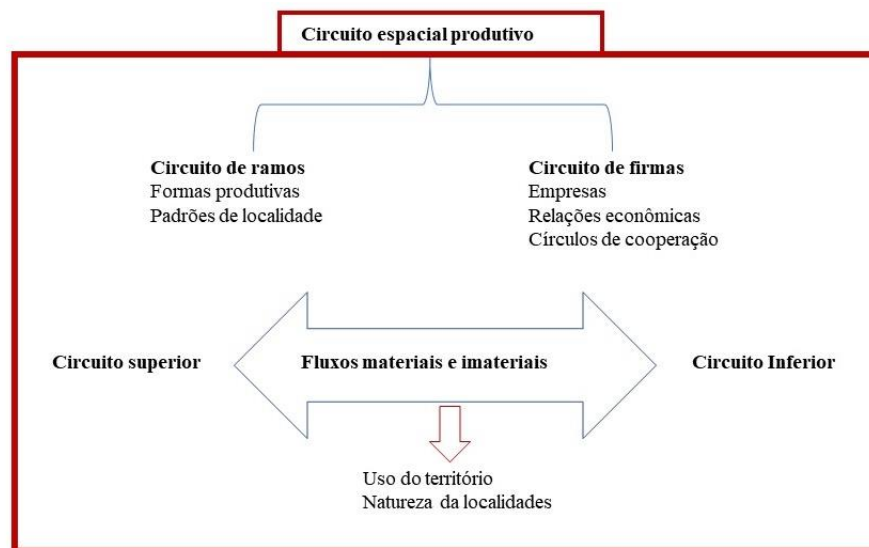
Circuito espacial produtivo

Circuito de ramos
Formas produtivas
Padrões de localidade

Circuito de firmas
Empresas
Relações econômicas
Círculos de cooperação

Circuito superior

Fluxos materiais e imateriais

Circuito Inferior

Uso do território
Natureza da localidades